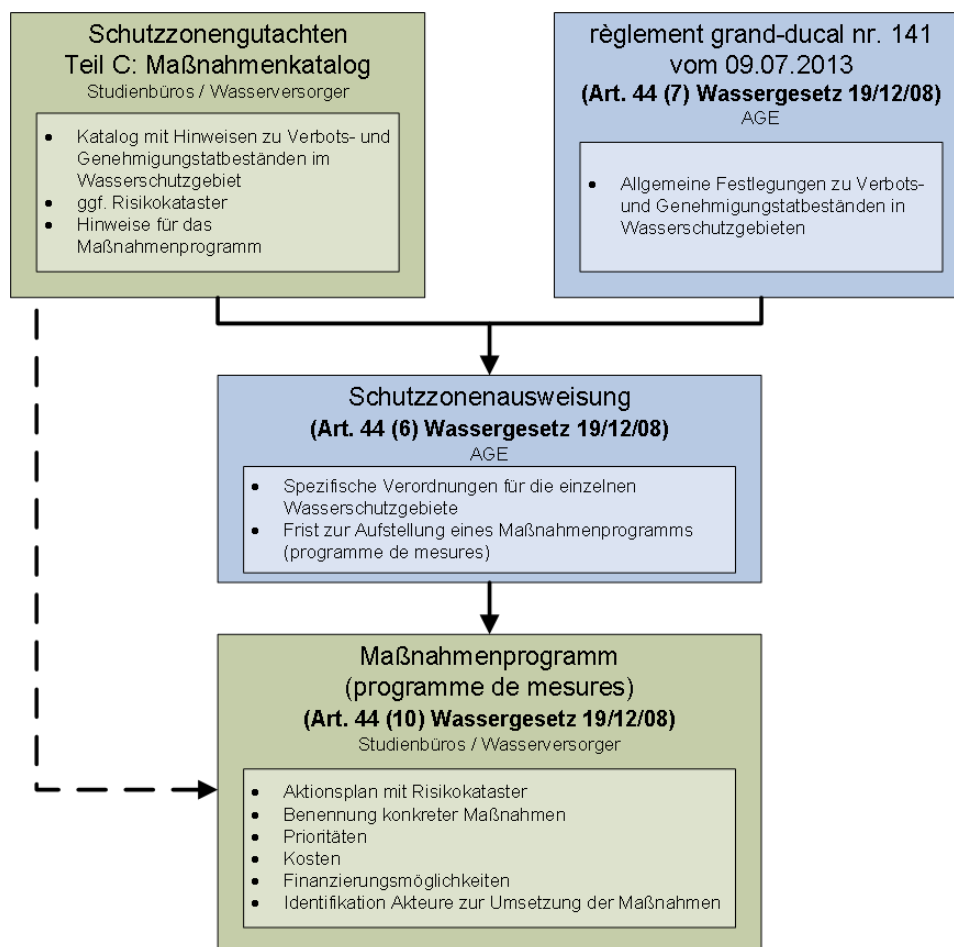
Schutzzonengutachten
Teil C: Maßnahmenkatalog
Studienbüros / Wasserversorger

- Katalog mit Hinweisen zu Verbots- und Genehmigungstatbeständen im Wasserschutzgebiet
- ggf. Risikokataster
- Hinweise für das Maßnahmenprogramm

règlement grand-ducal nr. 141
vom 09.07.2013
**(Art. 44 (7) Wassergesetz 19/12/08)**
AGE

- Allgemeine Festlegungen zu Verbots- und Genehmigungstatbeständen in Wasserschutzgebieten

Schutzzonenausweisung
**(Art. 44 (6) Wassergesetz 19/12/08)**
AGE

- Spezifische Verordnungen für die einzelnen Wasserschutzgebiete
- Frist zur Aufstellung eines Maßnahmenprogramms (programme de mesures)

Maßnahmenprogramm
(programme de mesures)
**(Art. 44 (10) Wassergesetz 19/12/08)**
Studienbüros / Wasserversorger

- Aktionsplan mit Risikokataster
- Benennung konkreter Maßnahmen
- Prioritäten
- Kosten
- Finanzierungsmöglichkeiten
- Identifikation Akteure zur Umsetzung der Maßnahmen